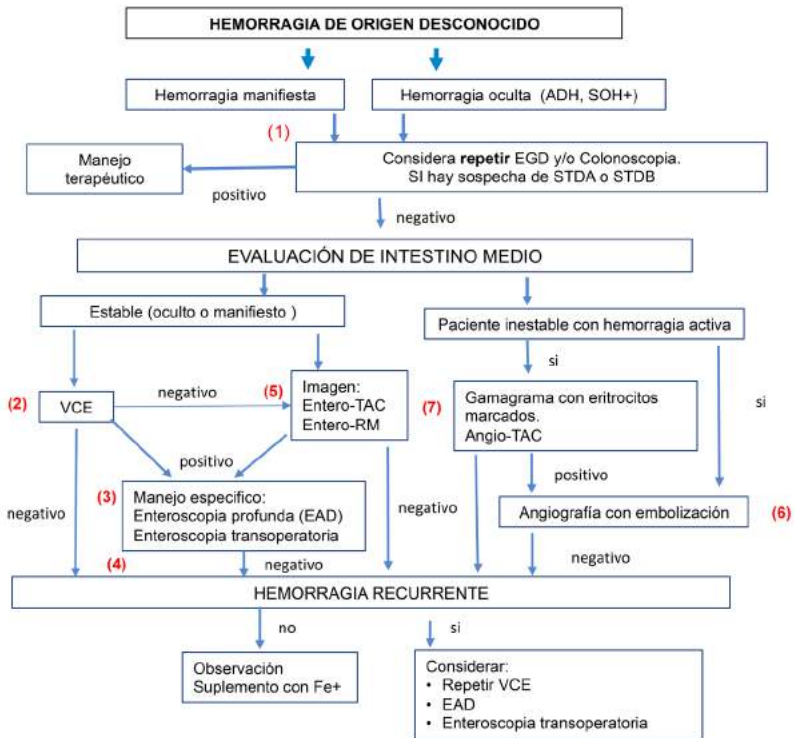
HEMORRAGIA DE ORIGEN DESCONOCIDO

Hemorragia manifiesta

Hemorragia oculta (ADH, SOH+)

(1)

Manejo terapéutico

positivo

Considera **repetir** EGD y/o Colonoscopia. SI hay sospecha de STDA o STDB

negativo

EVALUACIÓN DE INTESTINO MEDIO

Estable (oculto o manifiesto )

Paciente inestable con hemorragia activa

si

(2) VCE

negativo

(5) Imagen: Entero-TAC Entero-RM

(7) Gamagrama con eritrocitos marcados. Angio-TAC

si

positivo

positivo

(3) Manejo especifico: Enteroscopia profunda (EAD) Enteroscopia transoperatoria

negativo

negativo

Angiografía con embolización (6)

(4)

negativo

negativo

HEMORRAGIA RECURRENTE

no

si

Observación Suplemento con Fe+

Considerar:
• Repetir VCE
• EAD
• Enteroscopia transoperatoria